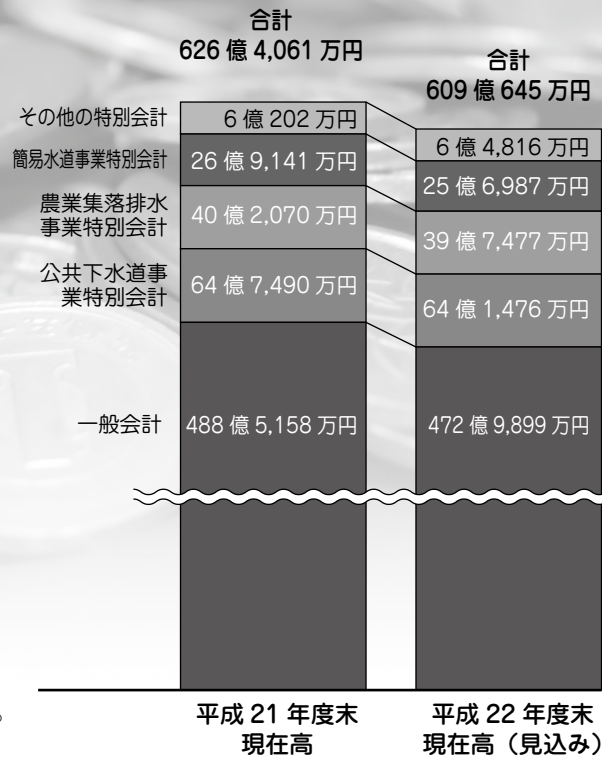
合計
626 億 4,061 万円

合計
609 億 645 万円

その他の特別会計
6 億 202 万円
6 億 4,816 万円

簡易水道事業特別会計
26 億 9,141 万円
25 億 6,987 万円

農業集落排水事業特別会計
40 億 2,070 万円
39 億 7,477 万円

公共下水道事業特別会計
64 億 7,490 万円
64 億 1,476 万円

一般会計
488 億 5,158 万円
472 億 9,899 万円

平成 21 年度末
現在高

平成 22 年度末
現在高（見込み）